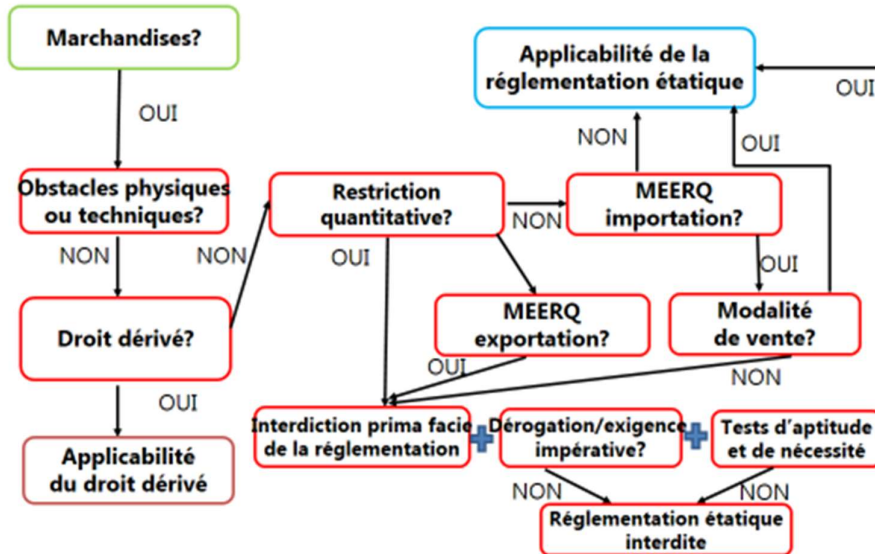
Marchandises?

OUI

Obstacles physiques ou techniques?

NON

Droit dérivé?

OUI

Applicabilité du droit dérivé

NON

Restriction quantitative?

OUI

NON

MEERQ importation?

NON

Applicabilité de la réglementation étatique

OUI

OUI

MEERQ exportation?

OUI

Modalité de vente?

OUI

NON

Interdiction prima facie de la réglementation

Dérogation/exigence impérative?

Tests d'aptitude et de nécessité

NON

NON

Réglementation étatique interdite